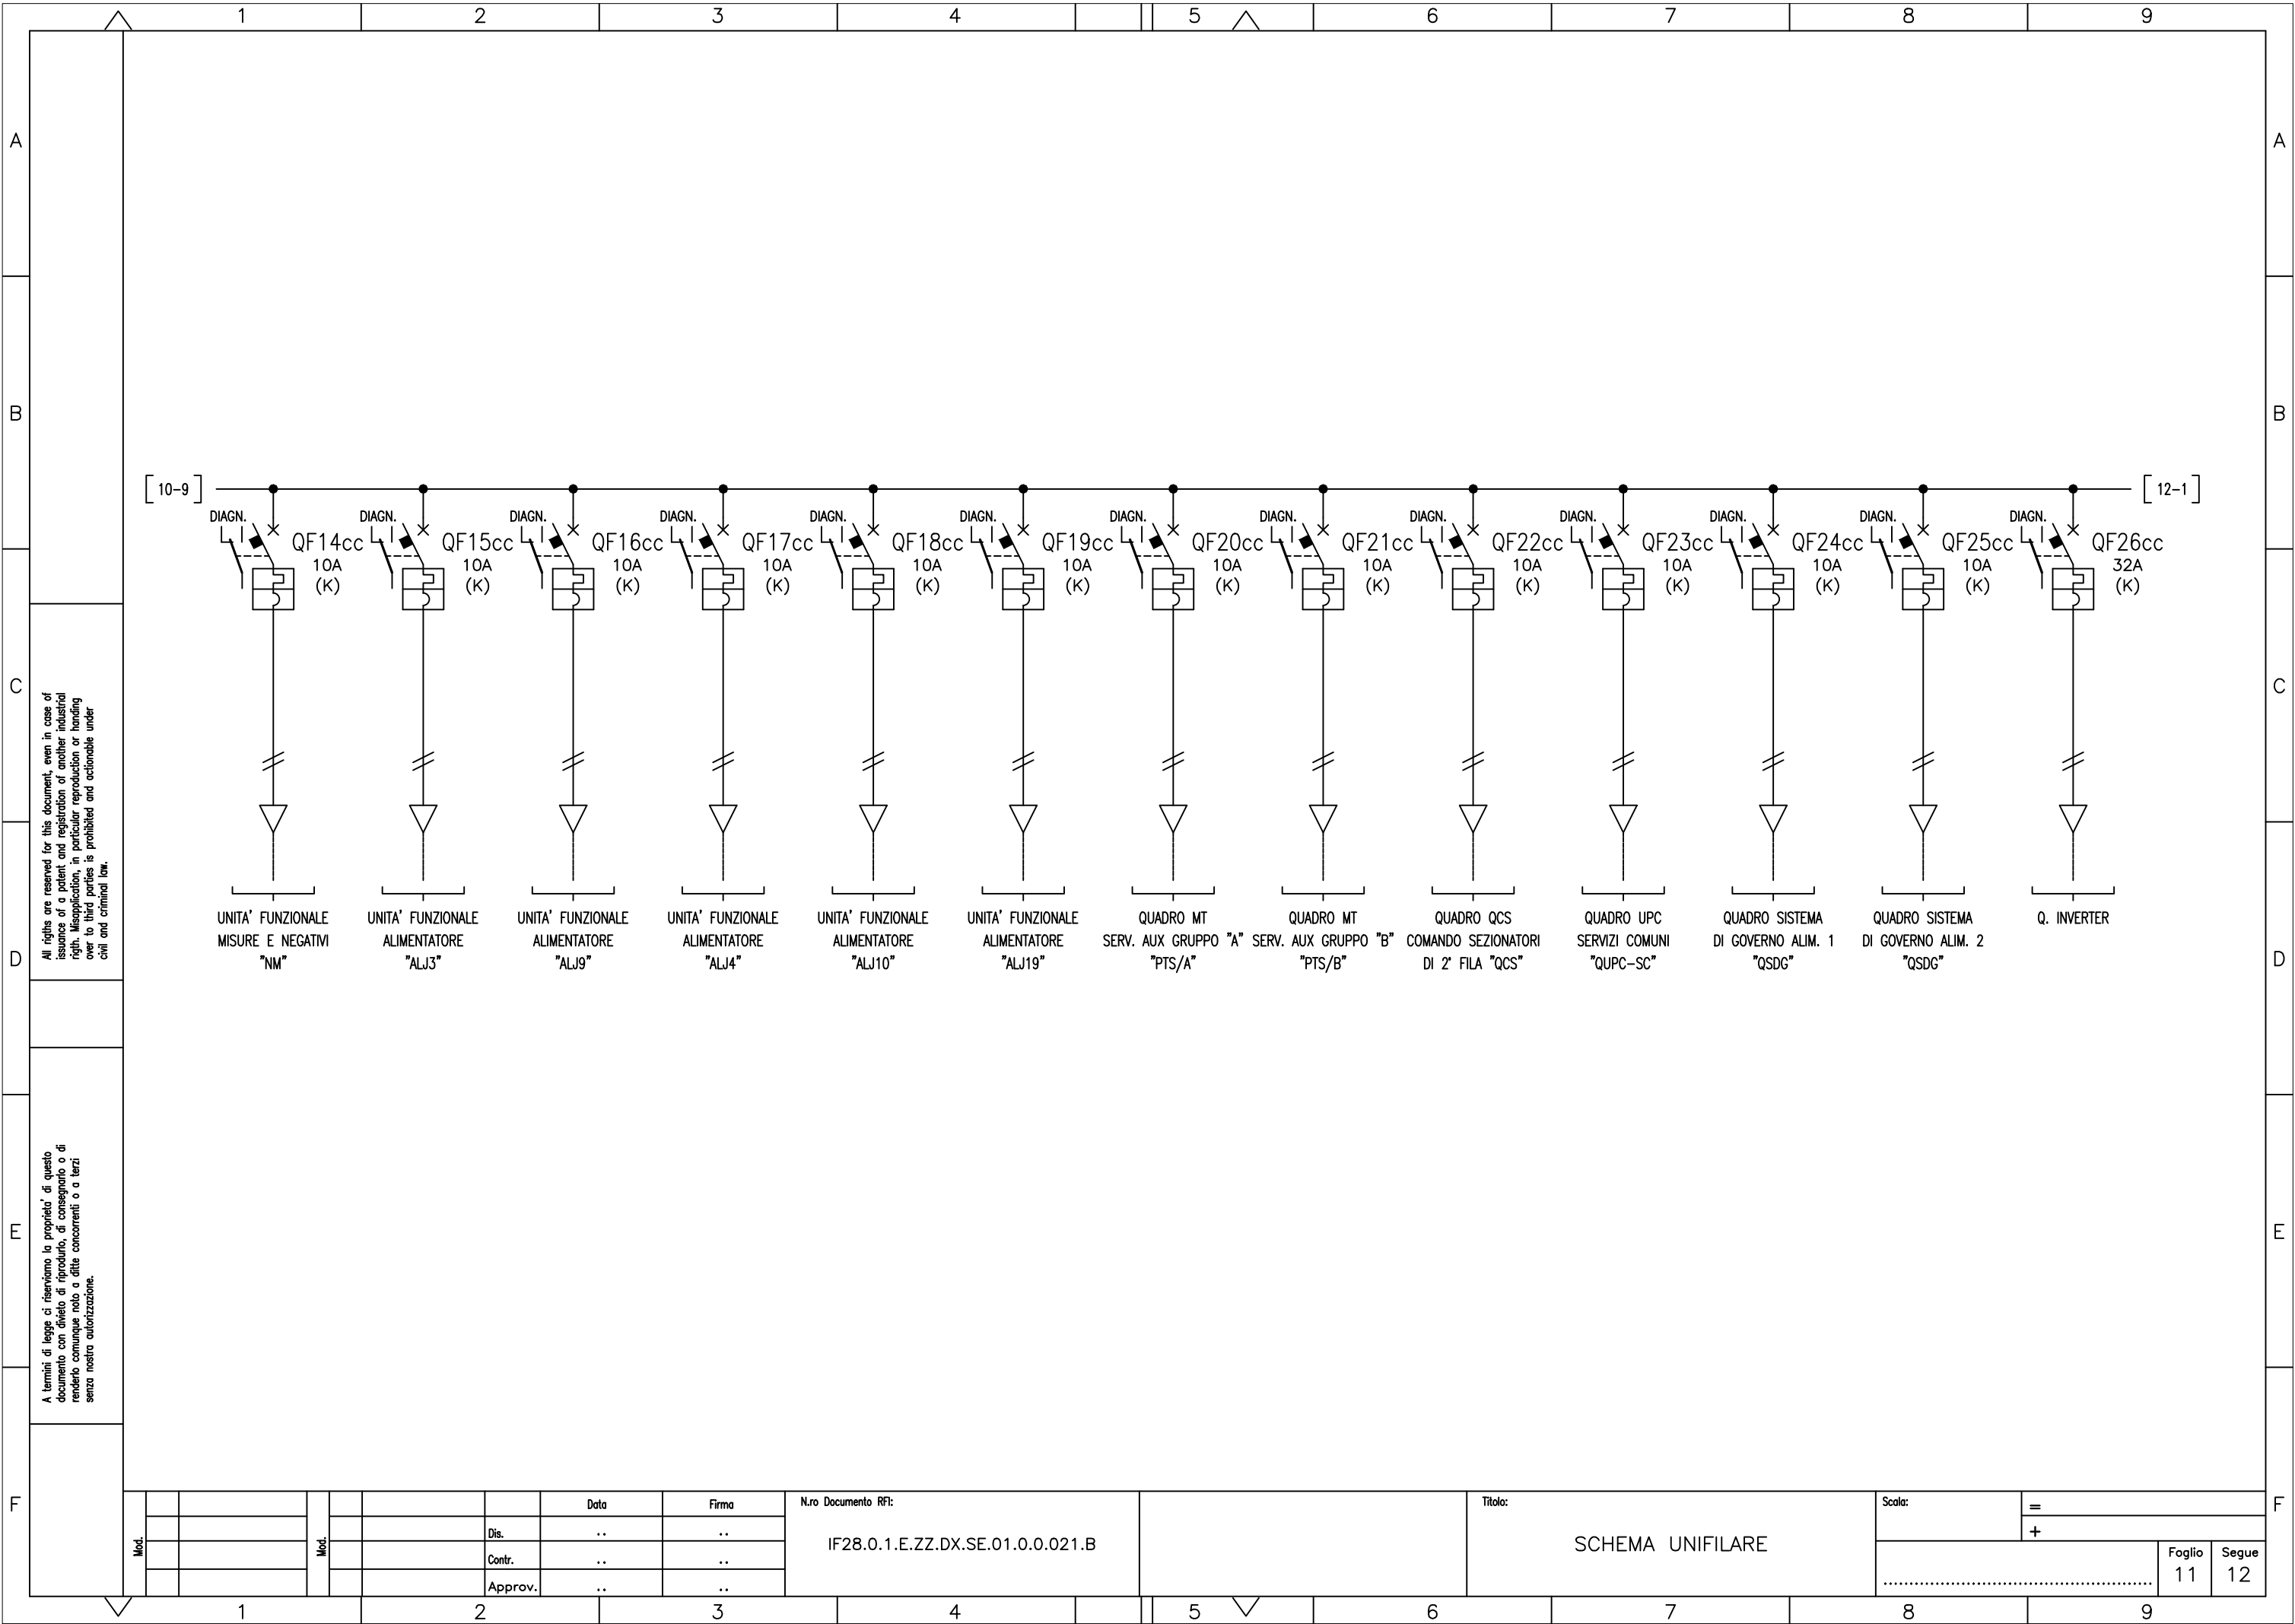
1 2 3 4 5 6 7 8 9

A
B
C
D
E
F

10-9
12-1

DIAGN. QF14cc 10A (K)
DIAGN. QF15cc 10A (K)
DIAGN. QF16cc 10A (K)
DIAGN. QF17cc 10A (K)
DIAGN. QF18cc 10A (K)
DIAGN. QF19cc 10A (K)
DIAGN. QF20cc 10A (K)
DIAGN. QF21cc 10A (K)
DIAGN. QF22cc 10A (K)
DIAGN. QF23cc 10A (K)
DIAGN. QF24cc 10A (K)
DIAGN. QF25cc 10A (K)
DIAGN. QF26cc 32A (K)

UNITA' FUNZIONALE MISURE E NEGATIVI "NM"
UNITA' FUNZIONALE ALIMENTATORE "ALJ3"
UNITA' FUNZIONALE ALIMENTATORE "ALJ9"
UNITA' FUNZIONALE ALIMENTATORE "ALJ4"
UNITA' FUNZIONALE ALIMENTATORE "ALJ10"
UNITA' FUNZIONALE ALIMENTATORE "ALJ19"
QUADRO MT SERV. AUX GRUPPO "A" "PTS/A"
QUADRO MT SERV. AUX GRUPPO "B" "PTS/B"
QUADRO QCS COMANDO SEZIONATORI DI 2' FILA "QCS"
QUADRO UPC SERVIZI COMUNI "QUPC-SC"
QUADRO SISTEMA DI GOVERNO ALIM. 1 "QSDG"
QUADRO SISTEMA DI GOVERNO ALIM. 2 "QSDG"
Q. INVERTER

All rigths are reserved for this document, even in case of issuance of a patent and registration of another industrial rigth. Misapplication, in particular reproduction or handing over to third parties is prohibited and actionable under civil and criminal law.

A termini di legge ci riserviamo la proprieta' di questo documento con divieto di riprodurlo, di consegnarlo o di renderlo comunque noto a ditte concorrenti o a terzi senza nostra autorizzazione.

| Mod. | | | Mod. | | | Data | Firma |
|---|---|---|---|---|---|---|---|
| | | | | | Dis. | .. | .. |
| | | | | | Contr. | .. | .. |
| | | | | | Approv. | .. | .. |

N.ro Documento RFI:
IF28.0.1.E.ZZ.DX.SE.01.0.0.021.B

Titolo:
SCHEMA UNIFILARE

Scala:
=
+
Foglio 11
Segue 12